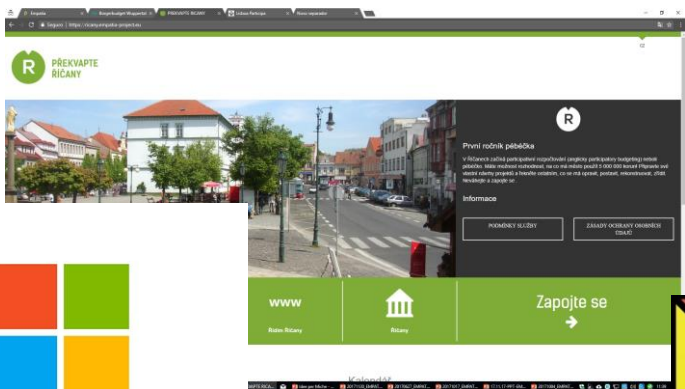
Empatia | Beteiligungshaushalt Wuppertal | PŘEKVAPTE ŘÍČANY | Účast Participace | Nový separátor

Bezpečné | https://ricany.empatia-project.eu

PŘEKVAPTE ŘÍČANY

První ročník pébéčka

V Říčanech začíná participativní rozpočtování (anglicky participatory budgeting) neboli pébéčko. Máte možnost rozhodnout, na co má město použít 5 000 000 korun! Připravte své vlastní návrhy projektů a řekněte ostatním, co se má opravit, postavit, rekonstruovat, zlepšit. Neváhejte a zapojte se.

Informace

PODMÍNKY SLUŽBY

ZÁSADY OCHRANY OSOBNÍCH ÚDAJŮ

www

Město Říčany

Říčany

Zapojte se

Kalendář